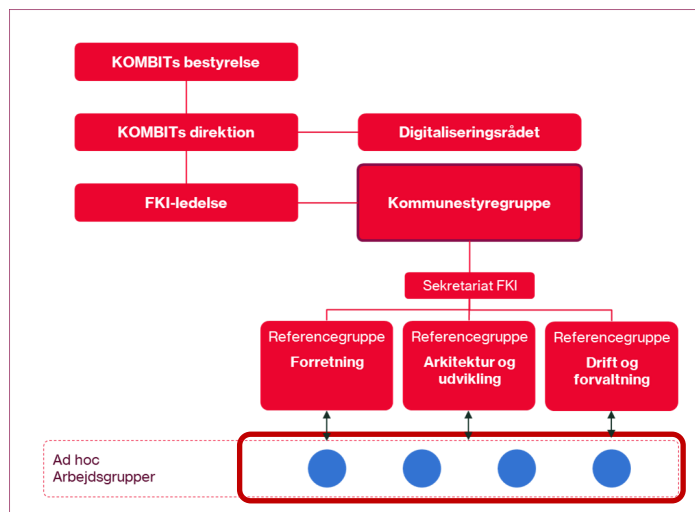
KOMBITs bestyrelse

KOMBITs direktion

Digitaliseringsrådet

FKI-ledelse

Kommunestyregruppe

Sekretariat FKI

Referencegruppe
Forretning

Referencegruppe
Arkitektur og udvikling

Referencegruppe
Drift og forvaltning

Ad hoc
Arbejdsgrupper